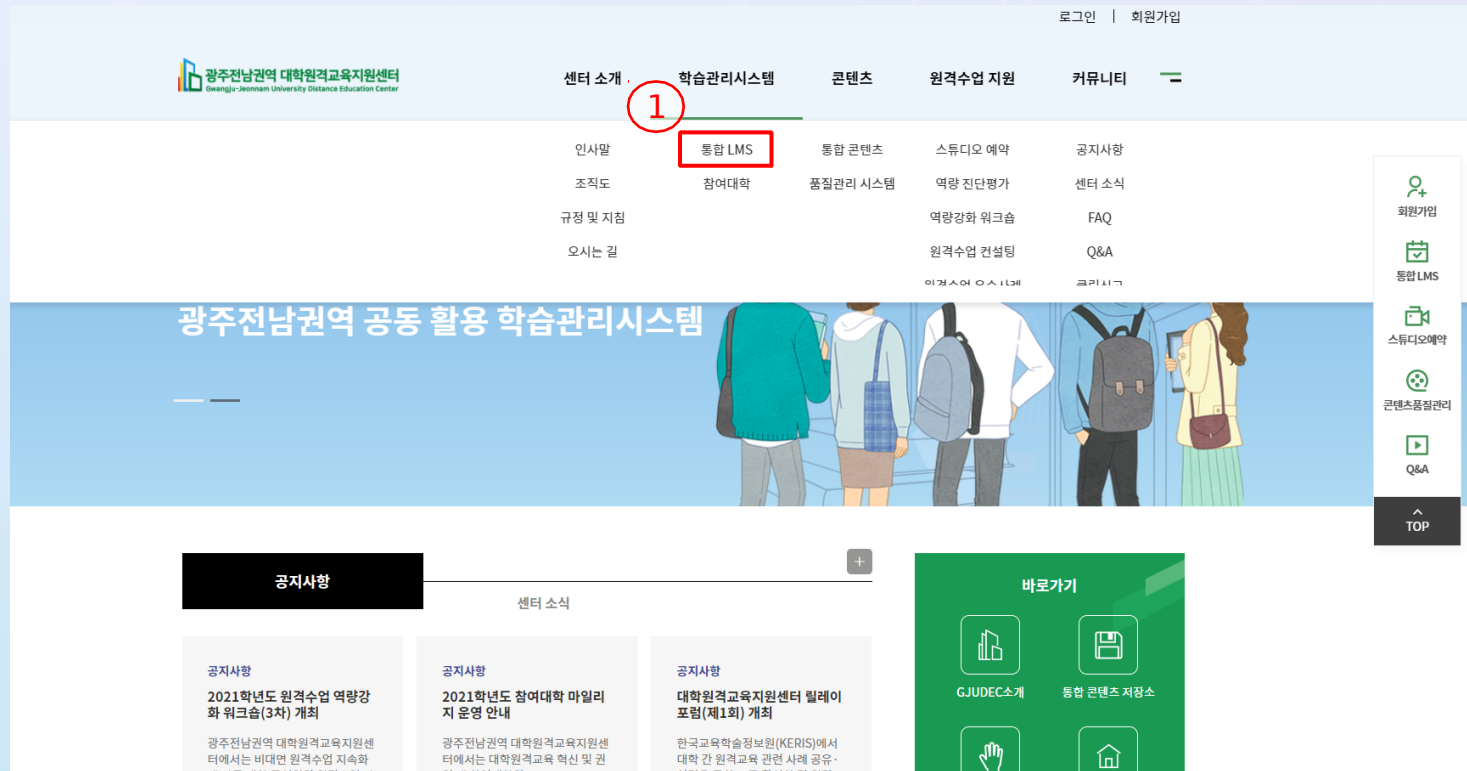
로그인 | 회원가입

광주전남권역 대학원격교육지원센터
Gwangju-Jeonnam University Distance Education Center

센터 소개 학습관리시스템 콘텐츠 원격수업 지원 커뮤니티

1

인사말
조직도
규정 및 지침
오시는 길

통합 LMS
참여대학

통합 콘텐츠
품질관리 시스템

스튜디오 예약
역량 진단평가
역량강화 워크숍
원격수업 컨설팅
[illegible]

공지사항
센터 소식
FAQ
Q&A
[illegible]

광주전남권역 공동 활용 학습관리시스템

회원가입
통합 LMS
스튜디오예약
콘텐츠품질관리
Q&A
TOP

공지사항
센터 소식
+

공지사항
2021학년도 원격수업 역량강화 워크숍(3차) 개최
광주전남권역 대학원격교육지원센터에서는 비대면 원격수업 지속화 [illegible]

공지사항
2021학년도 참여대학 마일리지 운영 안내
광주전남권역 대학원격교육지원센터에서는 대학원격교육 혁신 및 권 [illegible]

공지사항
대학원격교육지원센터 릴레이 포럼(제1회) 개최
한국교육학술정보원(KERIS)에서 대학 간 원격교육 관련 사례 공유· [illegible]

바로가기
GJUDEC소개
통합 콘텐츠 저장소